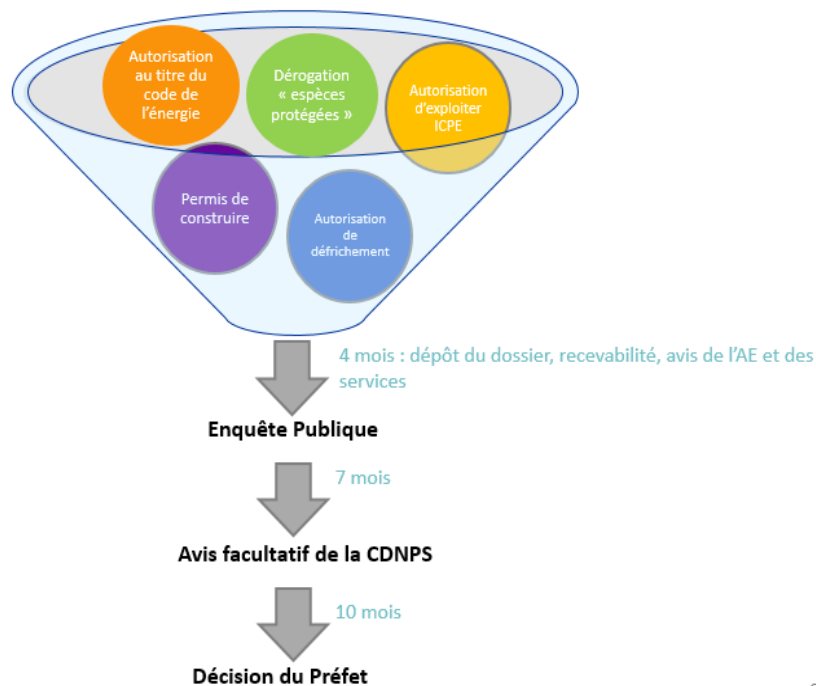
Autorisation au titre du code de l'énergie

Dérogation « espèces protégées »

Autorisation d'exploiter ICPE

Permis de construire

Autorisation de défrichement

4 mois : dépôt du dossier, recevabilité, avis de l'AE et des services

Enquête Publique

7 mois

Avis facultatif de la CDNPS

10 mois

Décision du Préfet